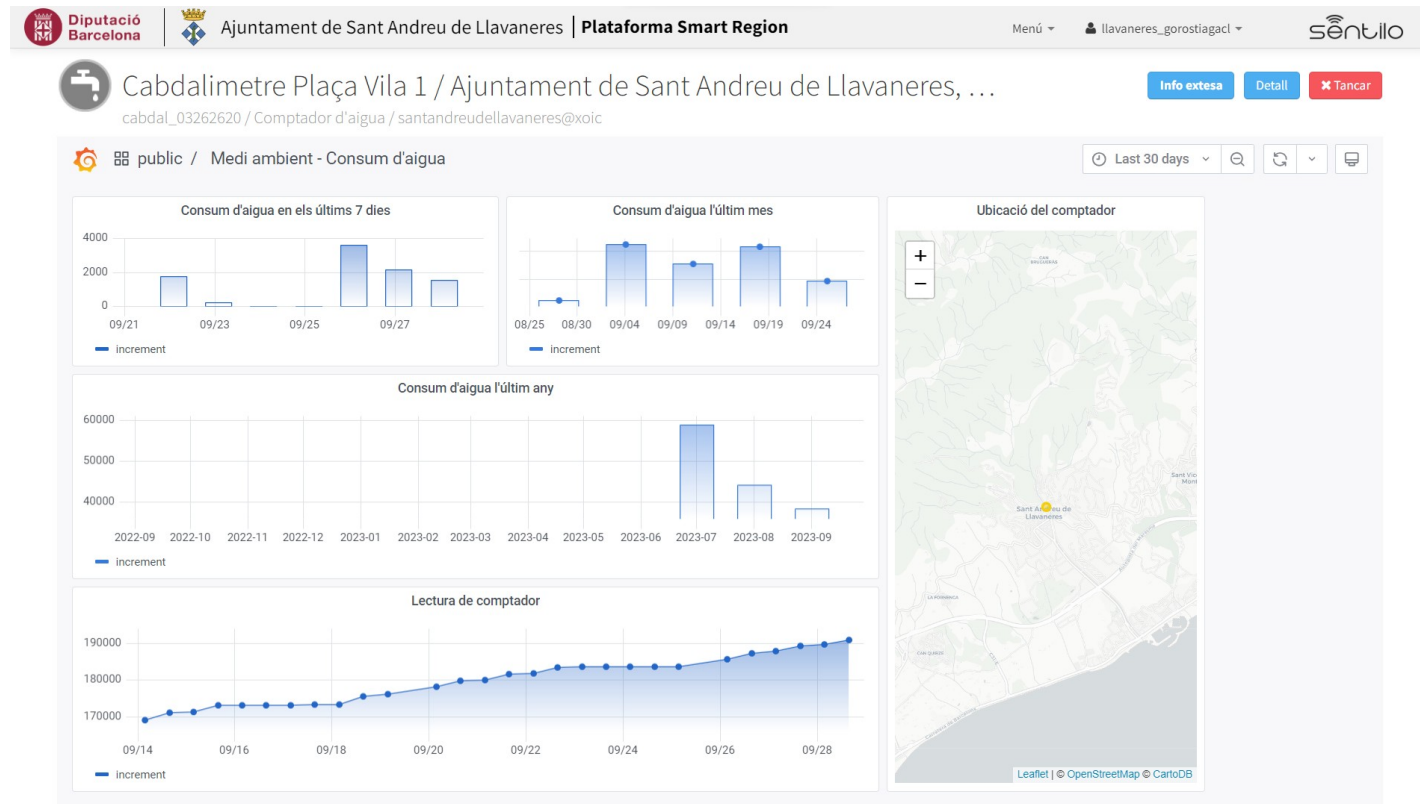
Diputació Barcelona

Ajuntament de Sant Andreu de Llavaneres | Plataforma Smart Region

Menú ▾ llavaneres_gorostiagacl ▾ sentilo

Cabdalimetre Plaça Vila 1 / Ajuntament de Sant Andreu de Llavaneres, …

cabdal_03262620 / Comptador d'aigua / santandreudellavaneres@xoic

Info extesa Detall ✖ Tancar

public / Medi ambient - Consum d'aigua

Last 30 days

Consum d'aigua en els últims 7 dies

4000
2000
0
09/21 09/23 09/25 09/27

increment

Consum d'aigua l'últim mes

08/25 08/30 09/04 09/09 09/14 09/19 09/24

increment

Ubicació del comptador

+
−

Sant Andreu de Llavaneres

Leaflet | © OpenStreetMap © CartoDB

Consum d'aigua l'últim any

60000
50000
40000
2022-09 2022-10 2022-11 2022-12 2023-01 2023-02 2023-03 2023-04 2023-05 2023-06 2023-07 2023-08 2023-09

increment

Lectura de comptador

190000
180000
170000
09/14 09/16 09/18 09/20 09/22 09/24 09/26 09/28

increment